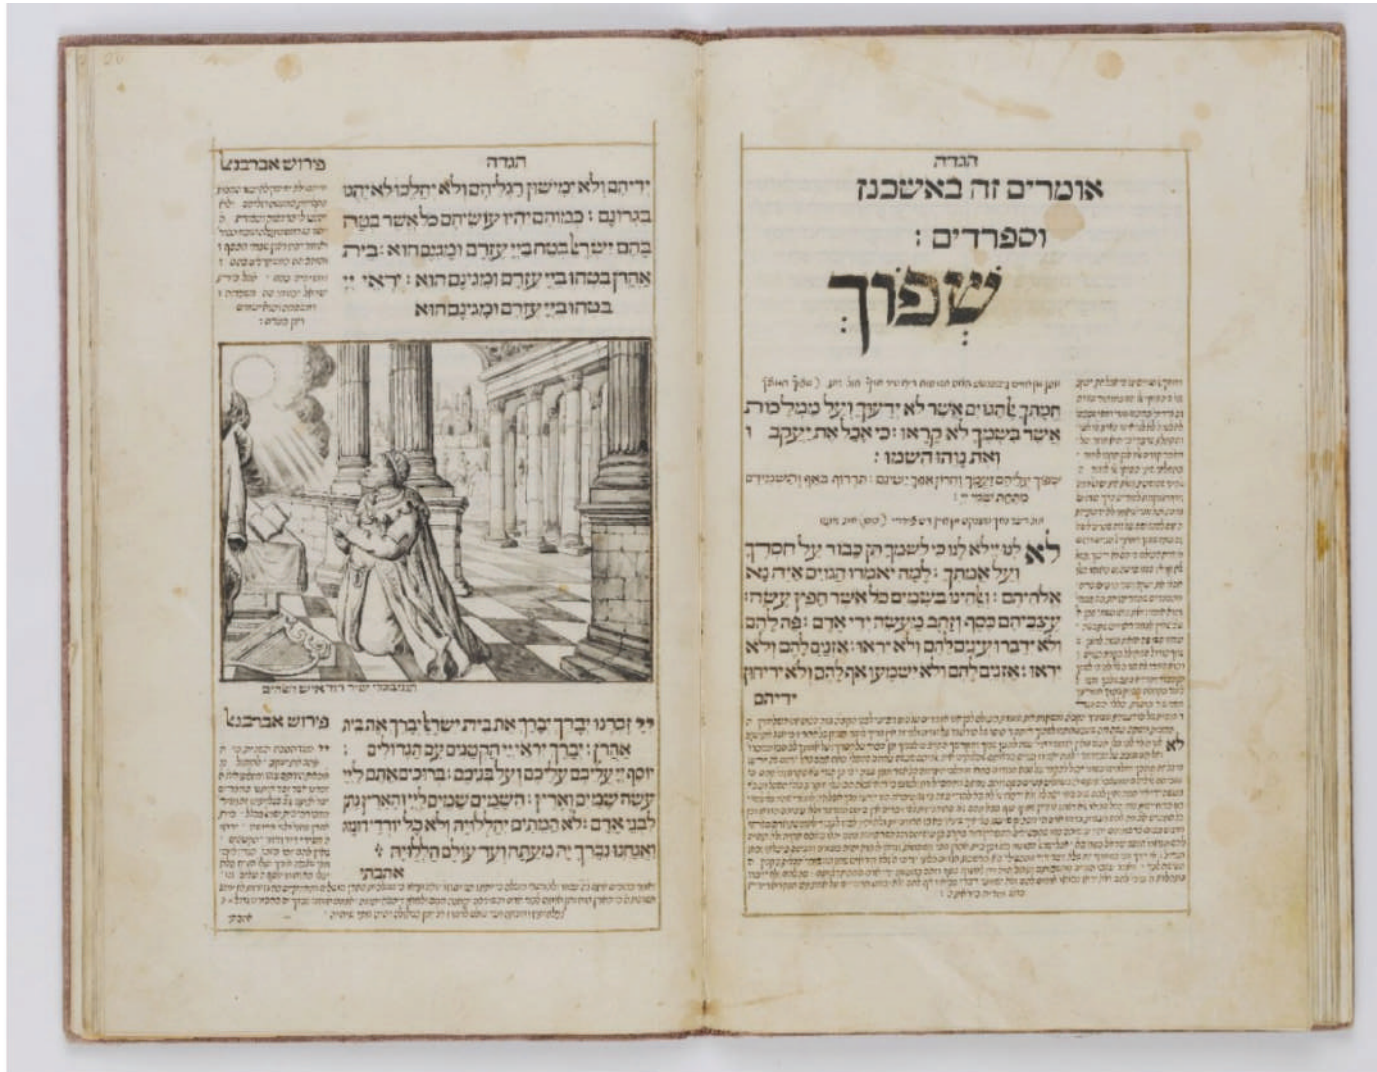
20

פירוש אברבנאל

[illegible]

הגדה

ידיהם ולא ימישון רגליהם ולא יהלכו לא יהגו בגרונם : כמוהם יהיו עושיהם כל אשר בוטח בהם ישראל בטח בי״י עזרם ומגנם הוא : בית אהרן בטחו בי״י עזרם ומגנם הוא : יראי י״י בטחו בי״י עזרם ומגנם הוא

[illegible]

פירוש אברבנאל

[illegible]

י״י זכרנו יברך יברך את בית ישראל יברך את בית אהרן : יברך יראי י״י הקטנים עם הגדולים : יוסף י״י עליכם עליכם ועל בניכם : ברוכים אתם לי״י עשה שמים וארץ : השמים שמים לי״י והארץ נתן לבני אדם : לא המתים יהללו יה ולא כל יורדי דומה : ואנחנו נברך יה מעתה ועד עולם הללויה :

אהבתי

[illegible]

הגדה

אומרים זה באשכנז וספרדים :

שפוך :

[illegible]

שפוך חמתך אל הגוים אשר לא ידעוך ועל ממלכות אשר בשמך לא קראו : כי אכל את יעקב ואת נוהו השמו :

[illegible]

לא לנו י״י לא לנו כי לשמך תן כבוד על חסדך ועל אמתך : למה יאמרו הגוים איה נא אלהיהם : ואלהינו בשמים כל אשר חפץ עשה : עצביהם כסף וזהב מעשה ידי אדם : פה להם ולא ידברו עינים להם ולא יראו : אזנים להם ולא יראו : אזנים להם ולא ישמעו אף להם ולא יריחון

ידיהם

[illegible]